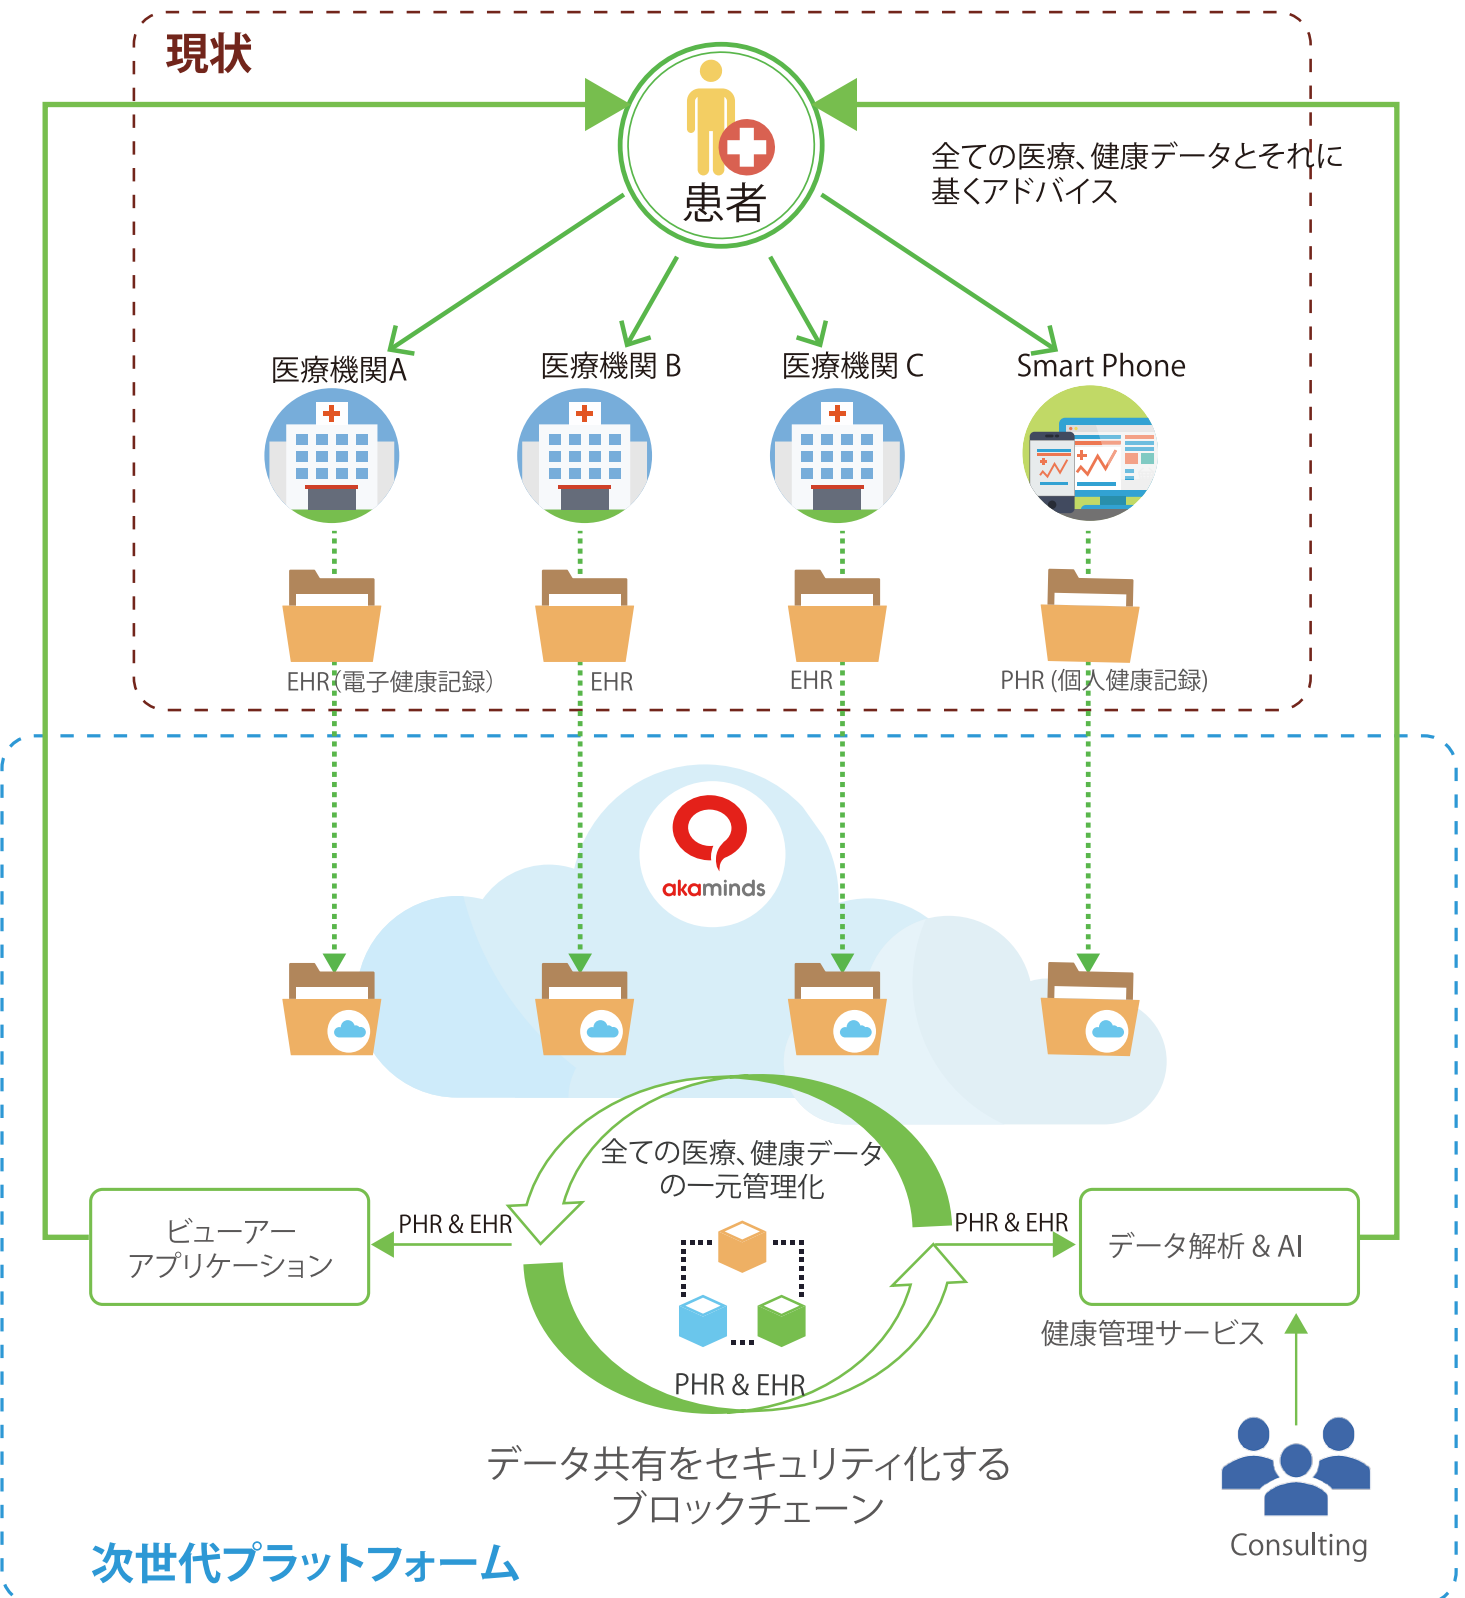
現状

患者

全ての医療、健康データとそれに基くアドバイス

医療機関A

医療機関 B

医療機関 C

Smart Phone

EHR（電子健康記録）

EHR

EHR

PHR (個人健康記録)

akaminds

全ての医療、健康データの一元管理化

PHR & EHR

PHR & EHR

ビューアーアプリケーション

データ解析 & AI

健康管理サービス

PHR & EHR

データ共有をセキュリティ化するブロックチェーン

Consulting

次世代プラットフォーム